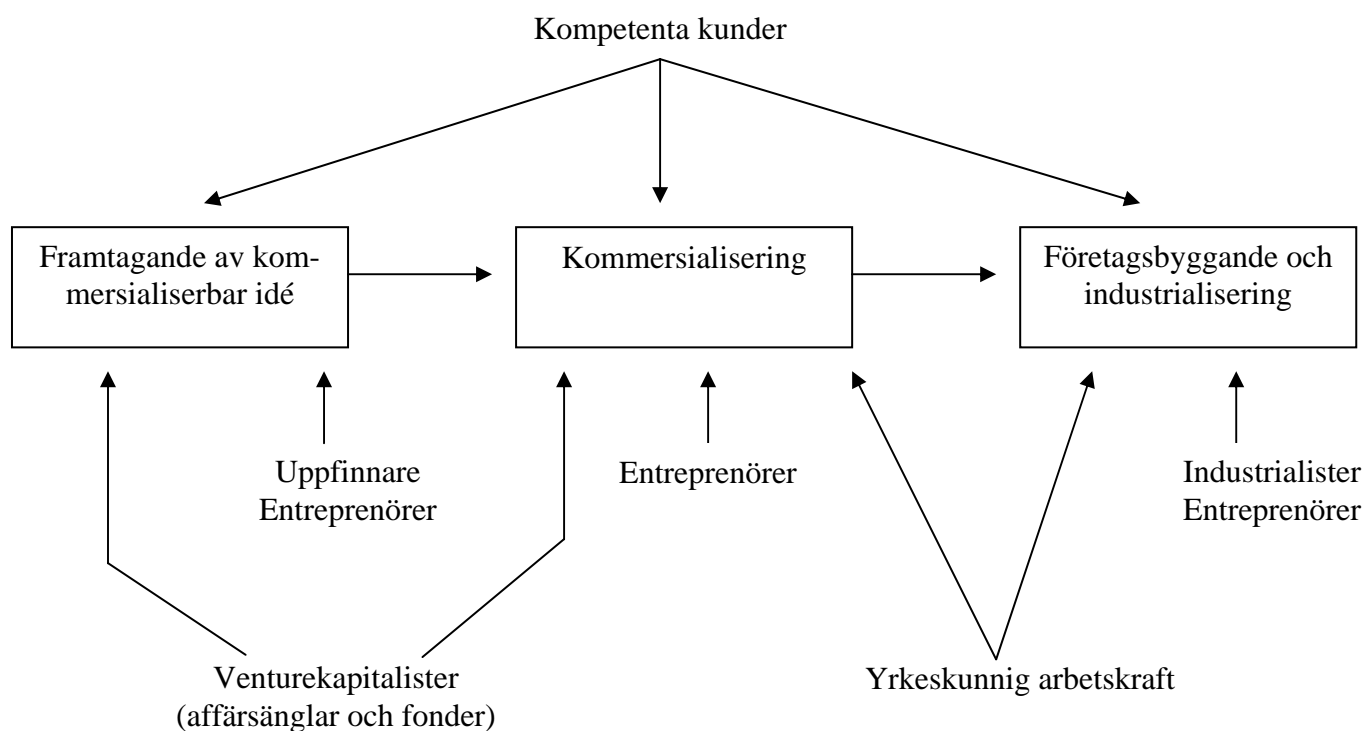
Kompetenta kunder

Framtagande av kommersialiserbar idé

Kommersialisering

Företagsbyggande och industrialisering

Uppfinnare
Entreprenörer

Entreprenörer

Industrialister
Entreprenörer

Venturekapitalister
(affärsänglar och fonder)

Yrkeskunnig arbetskraft